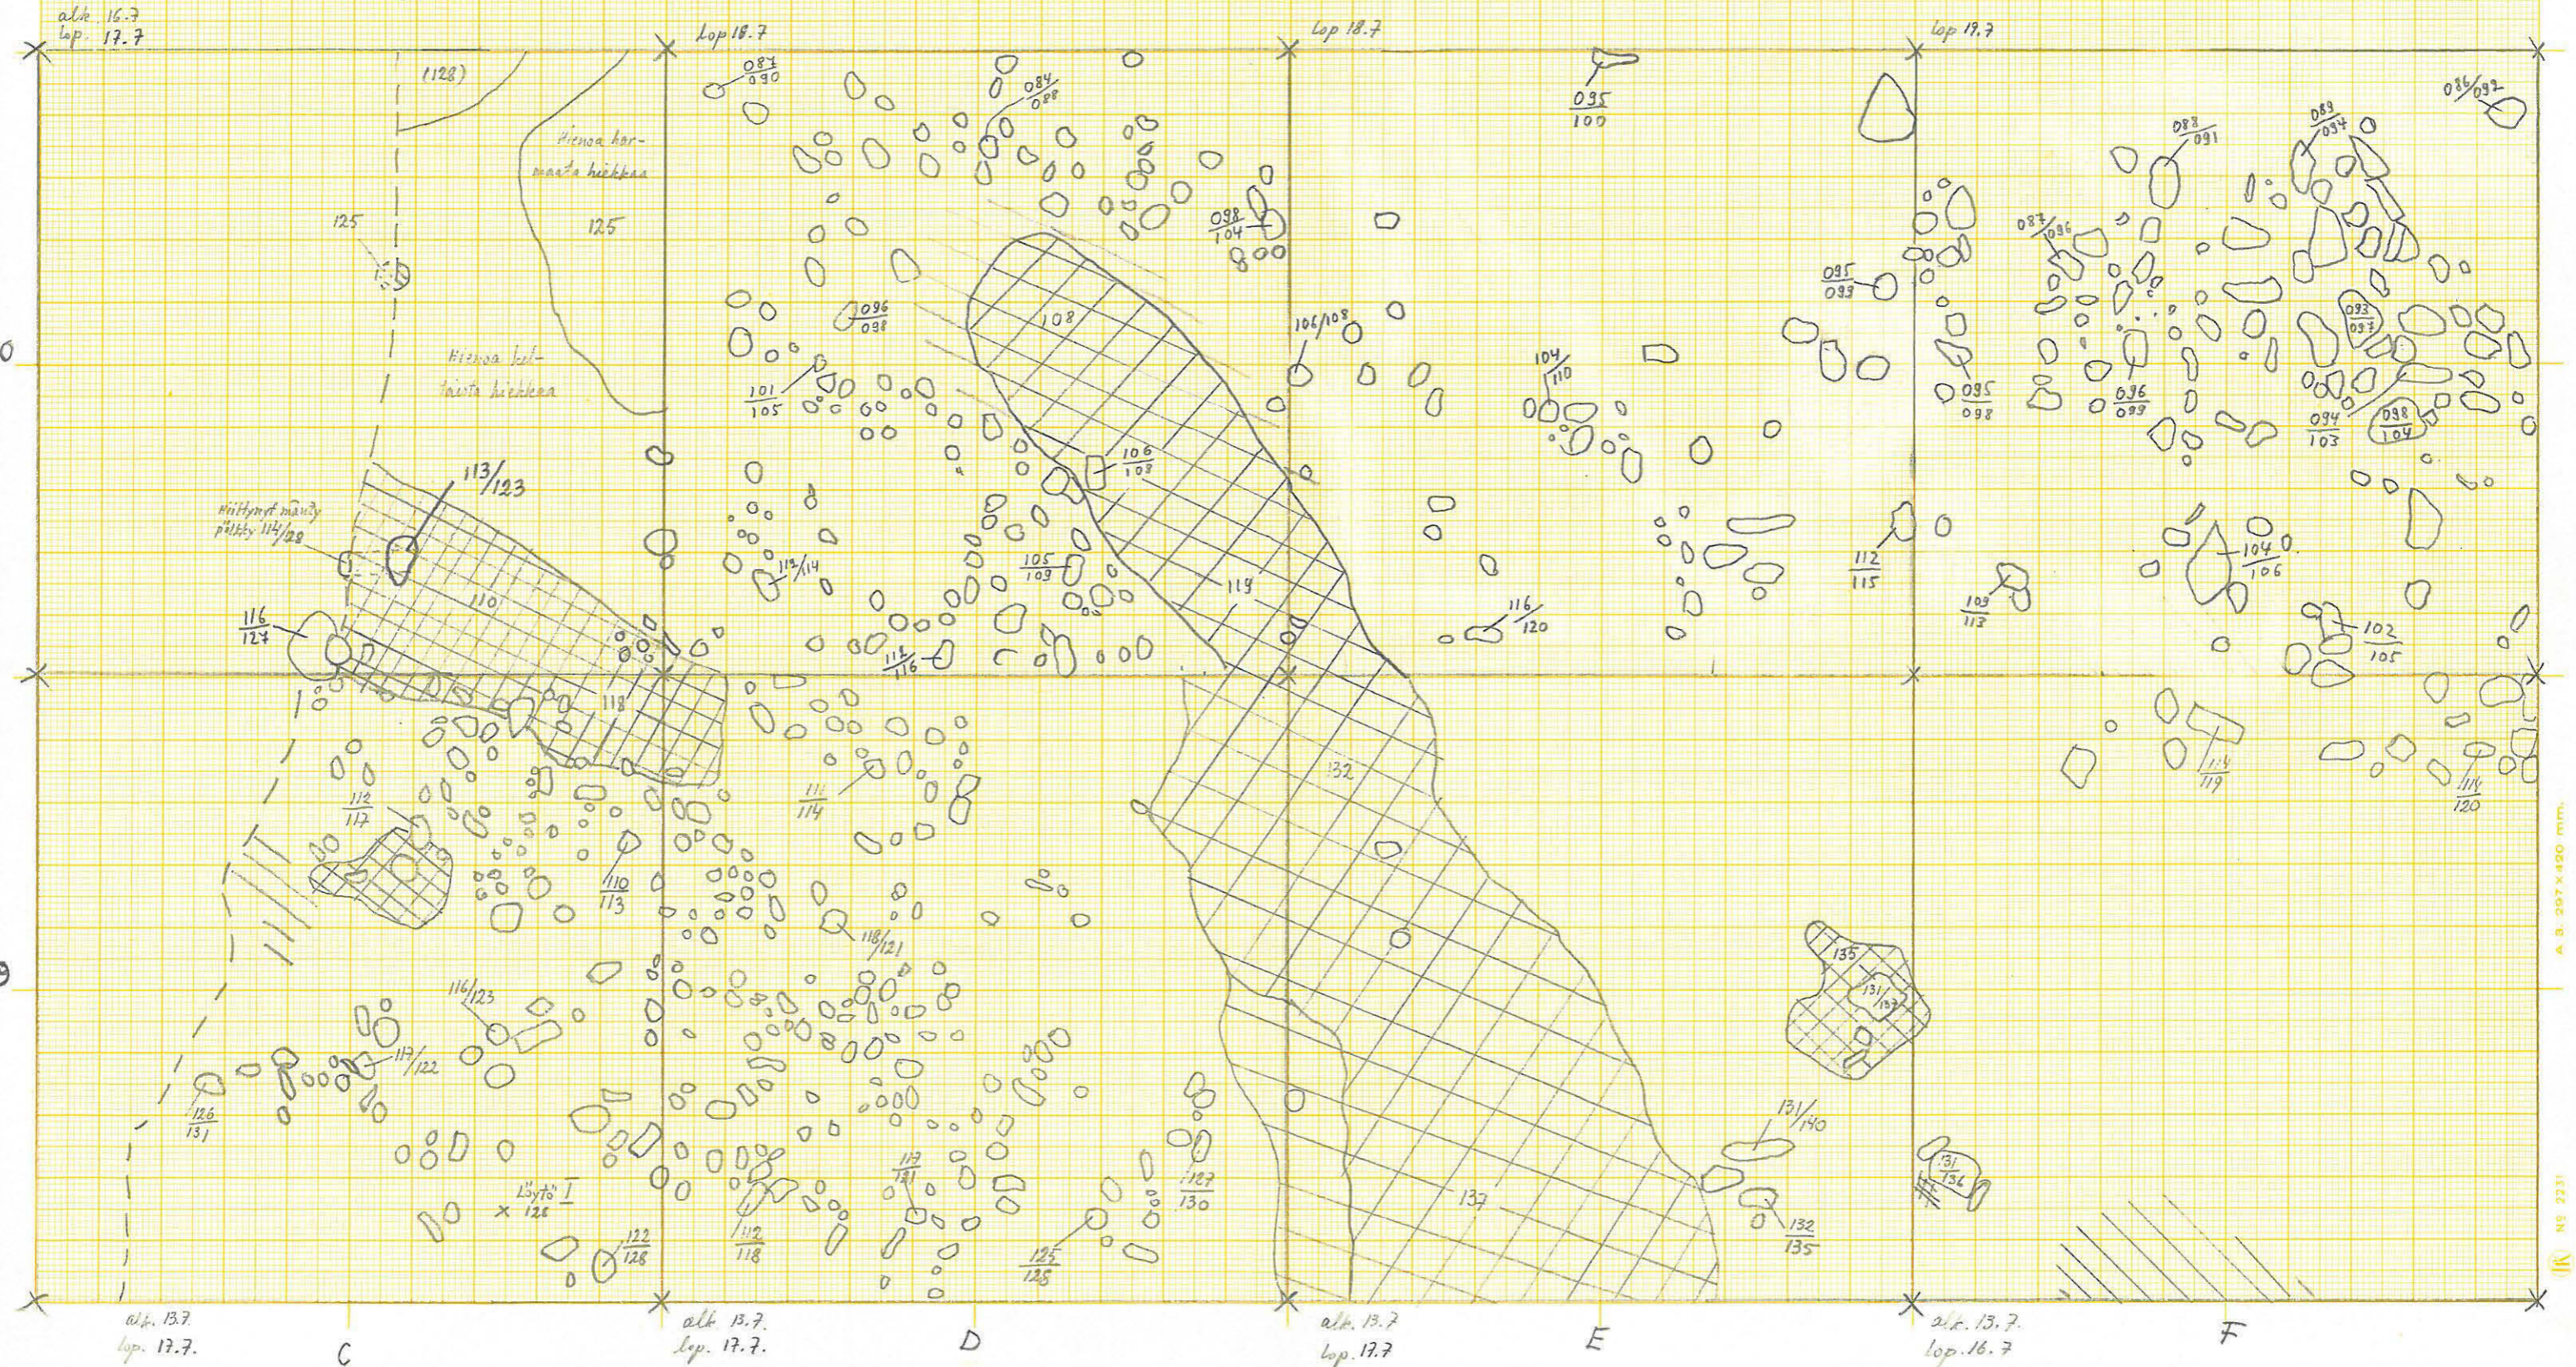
alk. 16.7
lop. 17.7

lop 18.7

lop 18.7

lop 19.7

(128)

Hienoa harmaata hiekkaa

125

125

Hienoa keltaista hiekkaa

087/090

084/088

095/100

086/092

088/091

083/094

098/104

087/096

096/098

106/108

095/099

104/110

093/097

101/105

108

106/107

095/098

096/099

094/103

098/104

113/123

Hiiltyneet männyt pitkä 114/128

113/114

105/109

112/115

104/106

116/127

110

119

116/120

109/113

114/116

102/105

118

111/114

132

114/119

116/120

112/117

110/113

118/121

135

131/132

116/125

113/122

126/131

131/140

131/136

119/121

127/130

Löytö I × 128

112/118

122/128

125/128

132/135

137

alk. 13.7
lop. 17.7.

C

alk. 13.7.
lop. 17.7.

D

alk. 13.7
lop. 17.7

E

alk. 13.7.
lop. 16.7

F

10

9

A 3 297 × 420 mm.